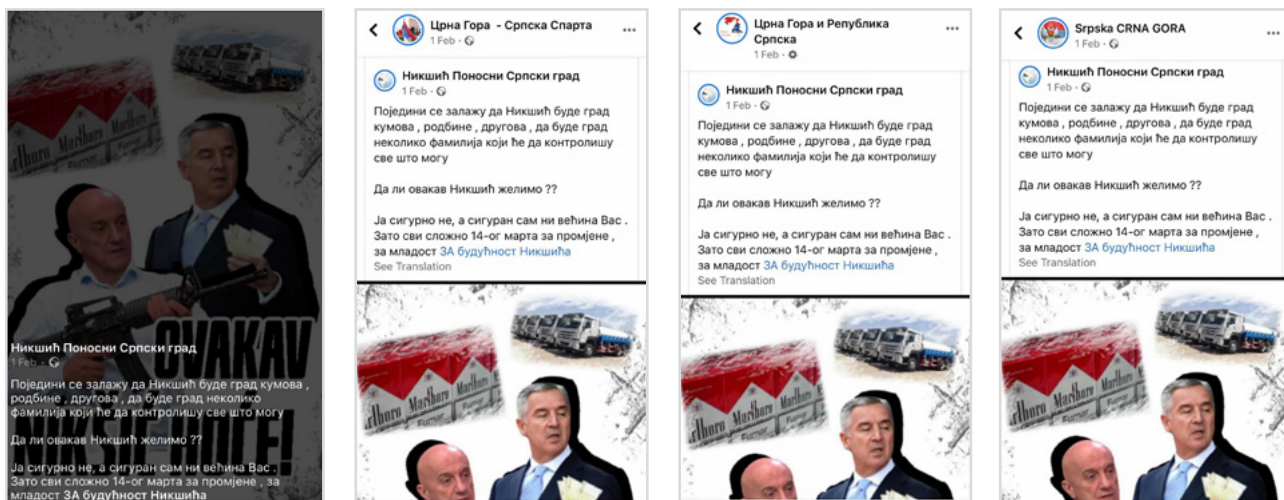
OVAKAV
NIKŠIĆ NEĆE!

Никшић Поносни Српски град
1 Feb ·

Поједини се залажу да Никшић буде град кумова , родбине , другова , да буде град неколико фамилија који ће да контролишу све што могу

Да ли овакав Никшић желимо ??

Ја сигурно не, а сигуран сам ни већина Вас . Зато сви сложно 14-ог марта за промјене , за младост ЗА будућност Никшића

Црна Гора - Српска Спарта
1 Feb ·

Никшић Поносни Српски град
1 Feb ·

Поједини се залажу да Никшић буде град кумова , родбине , другова , да буде град неколико фамилија који ће да контролишу све што могу

Да ли овакав Никшић желимо ??

Ја сигурно не, а сигуран сам ни већина Вас . Зато сви сложно 14-ог марта за промјене , за младост ЗА будућност Никшића
See Translation

Црна Гора и Република Српска
1 Feb ·

Никшић Поносни Српски град
1 Feb ·

Поједини се залажу да Никшић буде град кумова , родбине , другова , да буде град неколико фамилија који ће да контролишу све што могу

Да ли овакав Никшић желимо ??

Ја сигурно не, а сигуран сам ни већина Вас . Зато сви сложно 14-ог марта за промјене , за младост ЗА будућност Никшића
See Translation

Srpska CRNA GORA
1 Feb ·

Никшић Поносни Српски град
1 Feb ·

Поједини се залажу да Никшић буде град кумова , родбине , другова , да буде град неколико фамилија који ће да контролишу све што могу

Да ли овакав Никшић желимо ??

Ја сигурно не, а сигуран сам ни већина Вас . Зато сви сложно 14-ог марта за промјене , за младост ЗА будућност Никшића
See Translation